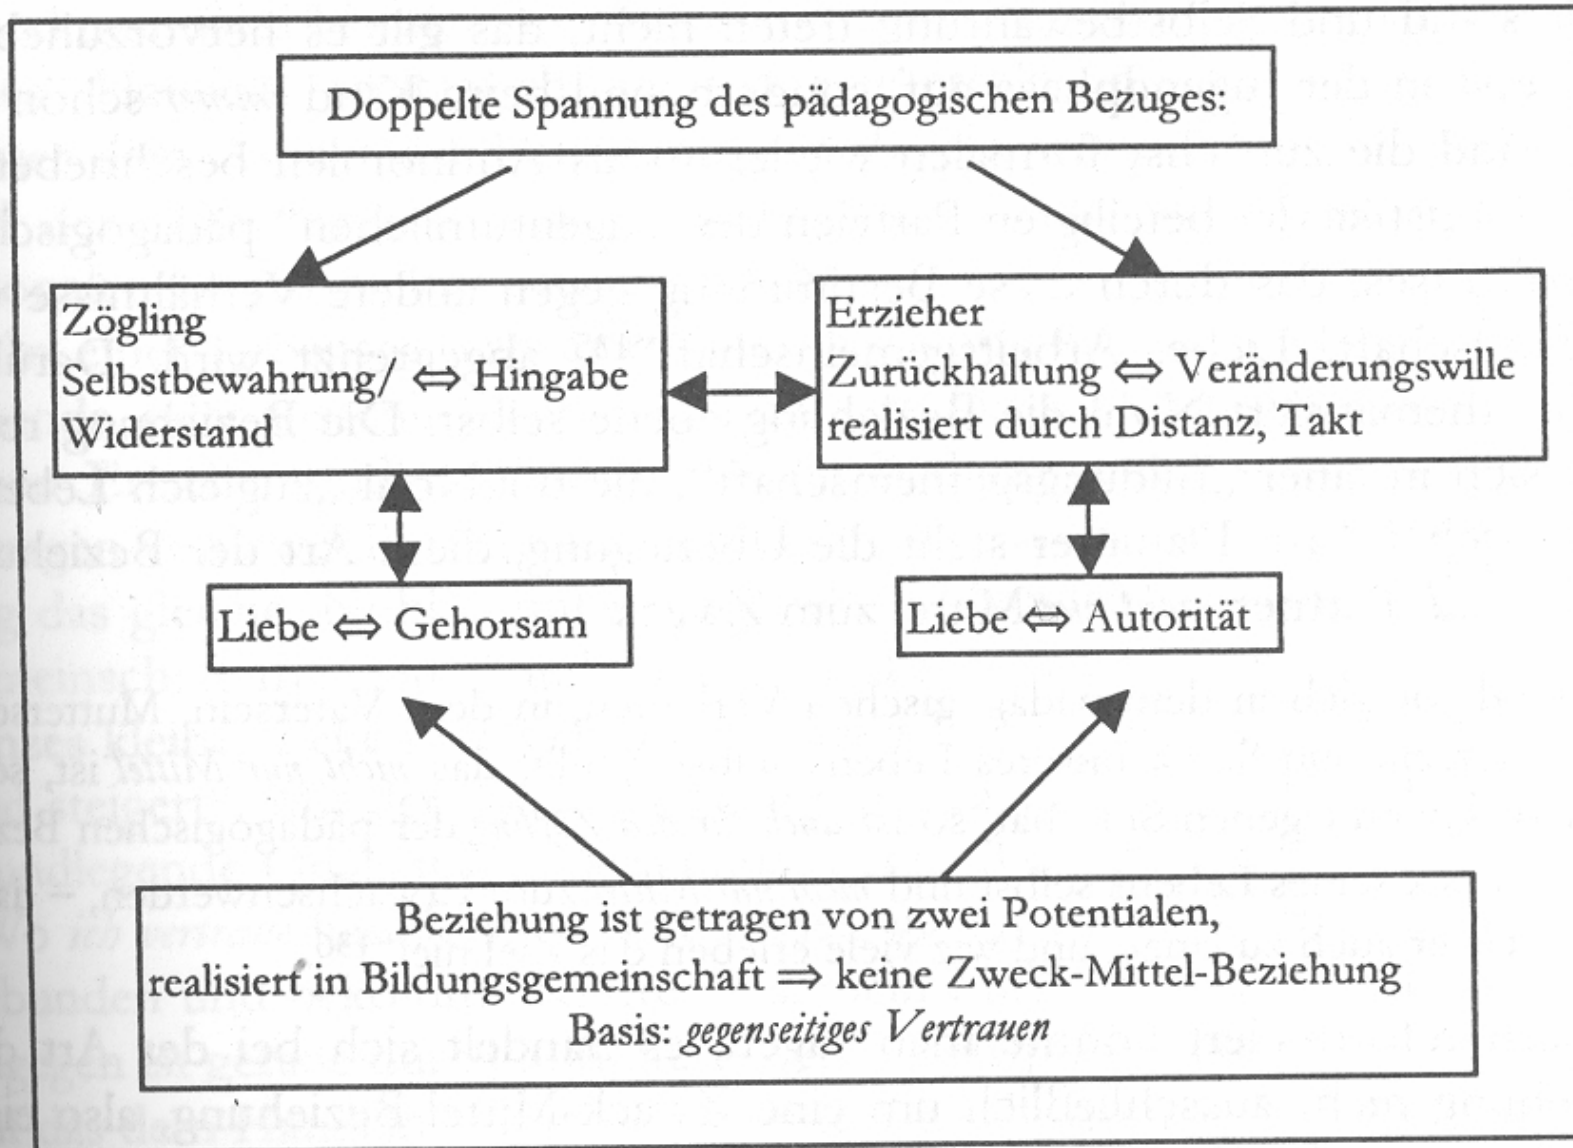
Doppelte Spannung des pädagogischen Bezuges:

Zögling
Selbstbewahrung/ $\Leftrightarrow$ Hingabe
Widerstand

Erzieher
Zurückhaltung $\Leftrightarrow$ Veränderungswille
realisiert durch Distanz, Takt

Liebe $\Leftrightarrow$ Gehorsam

Liebe $\Leftrightarrow$ Autorität

Beziehung ist getragen von zwei Potentialen,
realisiert in Bildungsgemeinschaft $\Rightarrow$ keine Zweck-Mittel-Beziehung
Basis: *gegenseitiges Vertrauen*